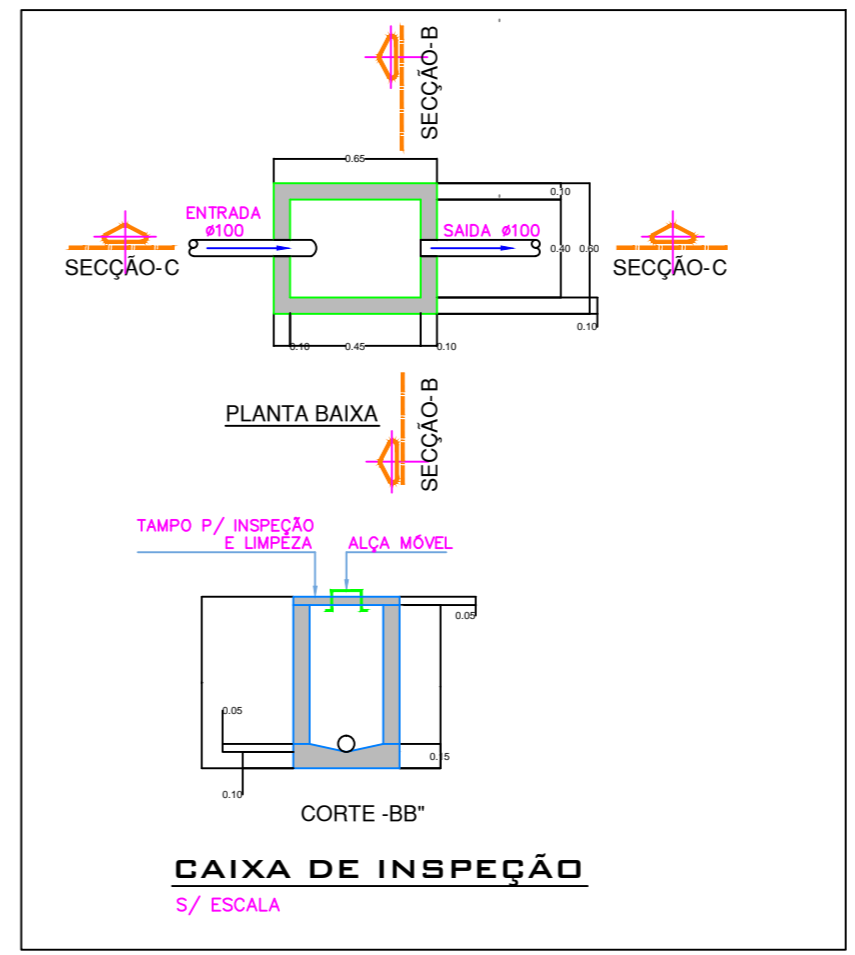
SECÇÃO-B

0.65

0.10

ENTRADA
ø100

SAIDA ø100

0.40 0.60

SECÇÃO-C

SECÇÃO-C

0.10

0.10 0.45 0.10

PLANTA BAIXA

SECÇÃO-B

TAMPO P/ INSPEÇÃO
E LIMPEZA

ALÇA MÓVEL

0.05

0.05

0.15

0.10

CORTE -BB"

CAIXA DE INSPEÇÃO

S/ ESCALA